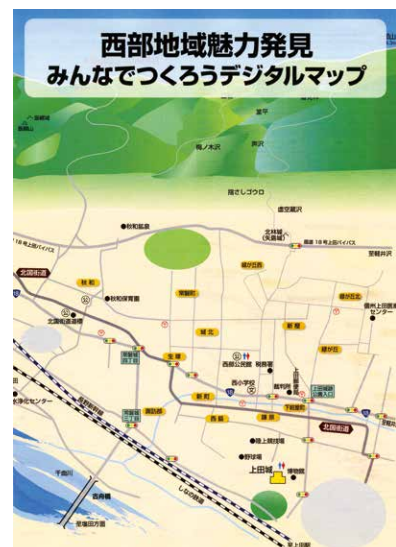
西部地域魅力発見
みんなでつくろうデジタルマップ

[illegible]
富士
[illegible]
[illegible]
稲ノ木沢
黒沢
陰さしゴウロ
虚空蔵沢
●秋和鉱泉
18号上田バイパス
北林城(矢霧城)
国道18号上田バイパス
至軽井沢
北国街道
秋和
常田
緑が丘
●秋和保育園
北国街道道標
城北
新屋
緑が丘
信州上田医療センター
西部公民館
税務署
上田駅
西小学校
新町
諏訪部
常磐城
北国街道
秋和
●陸上競技場
上田城
しなの鉄道
千曲川
西高橋
上田電鉄
常田
新町